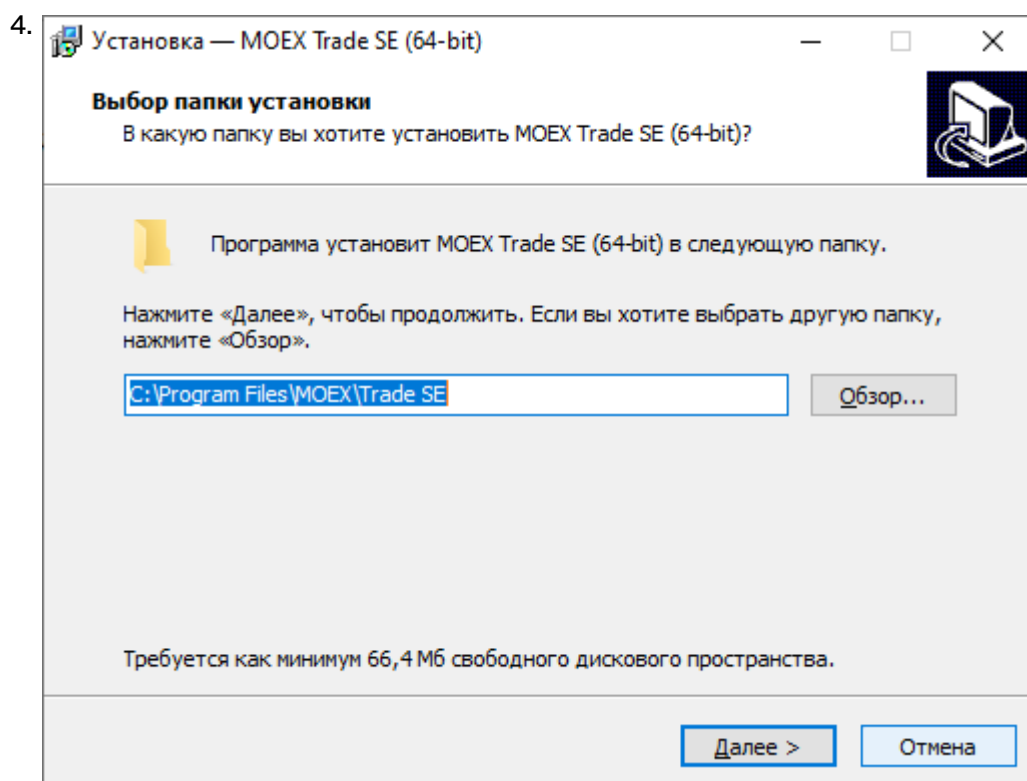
4.

Установка — MOEX Trade SE (64-bit)

Выбор папки установки
В какую папку вы хотите установить MOEX Trade SE (64-bit)?

Программа установит MOEX Trade SE (64-bit) в следующую папку.

Нажмите «Далее», чтобы продолжить. Если вы хотите выбрать другую папку, нажмите «Обзор».

C:\Program Files\MOEX\Trade SE

Обзор...

Требуется как минимум 66,4 Мб свободного дискового пространства.

Далее >

Отмена